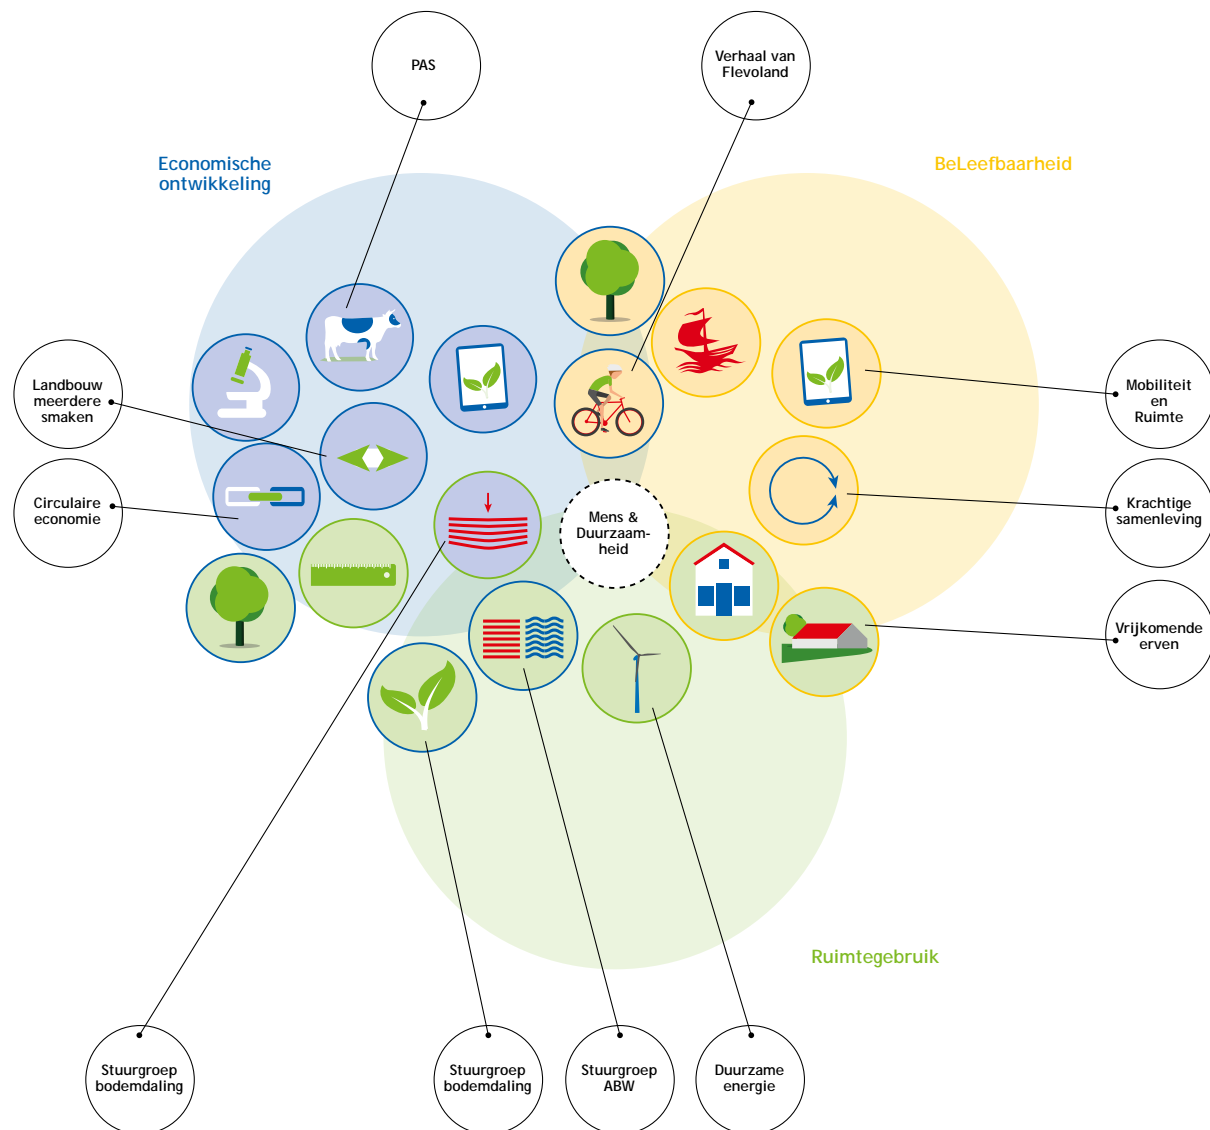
PAS

Verhaal van Flevoland

Economische ontwikkeling

BeLeefbaarheid

Landbouw meerdere smaken

Circulaire economie

Mens & Duurzaamheid

Mobiliteit en Ruimte

Krachtige samenleving

Vrijkomende erven

Ruimtegebruik

Stuurgroep bodemdaling

Stuurgroep bodemdaling

Stuurgroep ABW

Duurzame energie